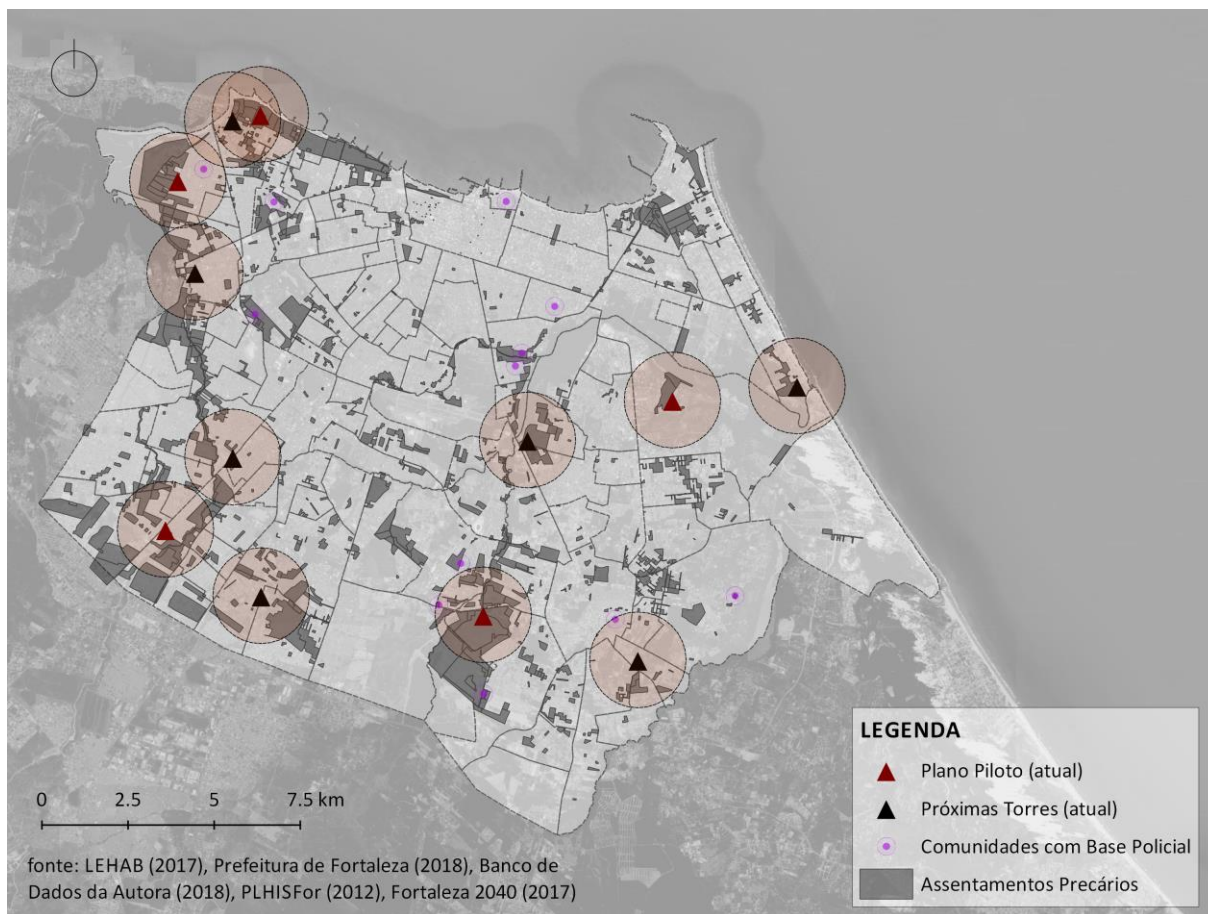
LEGENDA

Plano Piloto (atual)

Próximas Torres (atual)

Comunidades com Base Policial

Assentamentos Precários

0 2.5 5 7.5 km

fonte: LEHAB (2017), Prefeitura de Fortaleza (2018), Banco de Dados da Autora (2018), PLHISFor (2012), Fortaleza 2040 (2017)